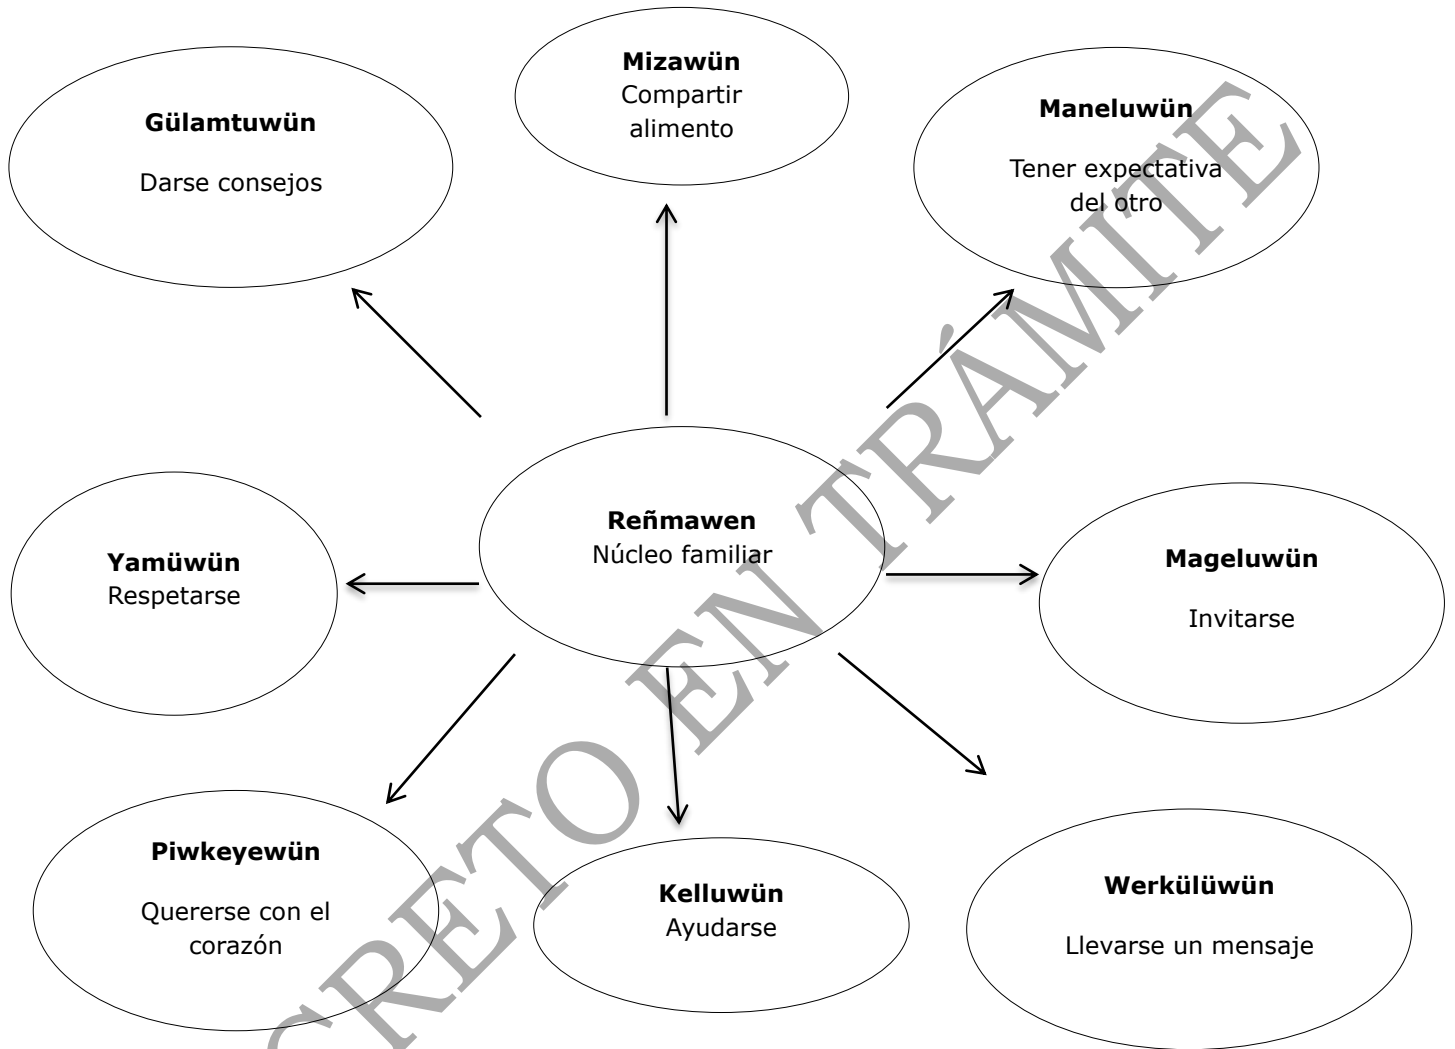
Mizawün
Compartir alimento

Gülamtuwün
Darse consejos

Maneluwün
Tener expectativa del otro

Reñmawen
Núcleo familiar

Yamüwün
Respetarse

Mageluwün
Invitarse

Piwkeyewün
Quererse con el corazón

Kelluwün
Ayudarse

Werkülüwün
Llevarse un mensaje

CRETO EN TRÁMITE